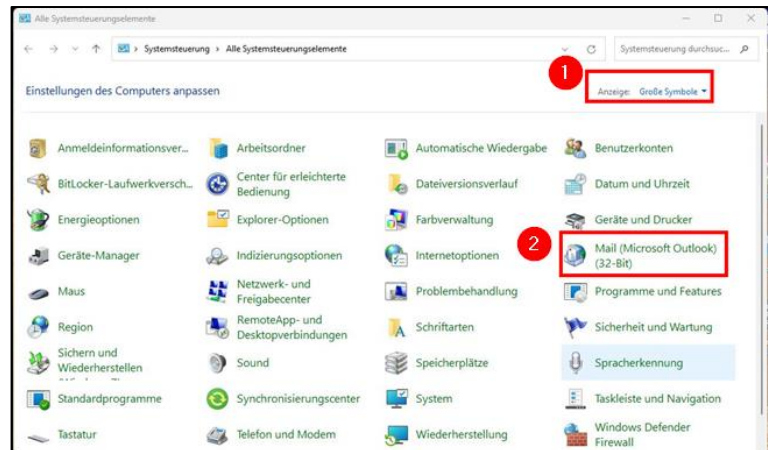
Alle Systemsteuerungselemente

Systemsteuerung › Alle Systemsteuerungselemente

Systemsteuerung durchsuc...

Einstellungen des Computers anpassen

1

Anzeige: Große Symbole ▾

Anmeldeinformationsver...
BitLocker-Laufwerkversch...
Energieoptionen
Geräte-Manager
Maus
Region
Sichern und Wiederherstellen
Standardprogramme
Tastatur

Arbeitsordner
Center für erleichterte Bedienung
Explorer-Optionen
Indizierungsoptionen
Netzwerk- und Freigabecenter
RemoteApp- und Desktopverbindungen
Sound
Synchronisierungscenter
Telefon und Modem

Automatische Wiedergabe
Dateiversionsverlauf
Farbverwaltung
Internetoptionen
Problembehandlung
Schriftarten
Speicherplätze
System
Wiederherstellung

Benutzerkonten
Datum und Uhrzeit
Geräte und Drucker
2
Mail (Microsoft Outlook) (32-Bit)
Programme und Features
Sicherheit und Wartung
Spracherkennung
Taskleiste und Navigation
Windows Defender Firewall